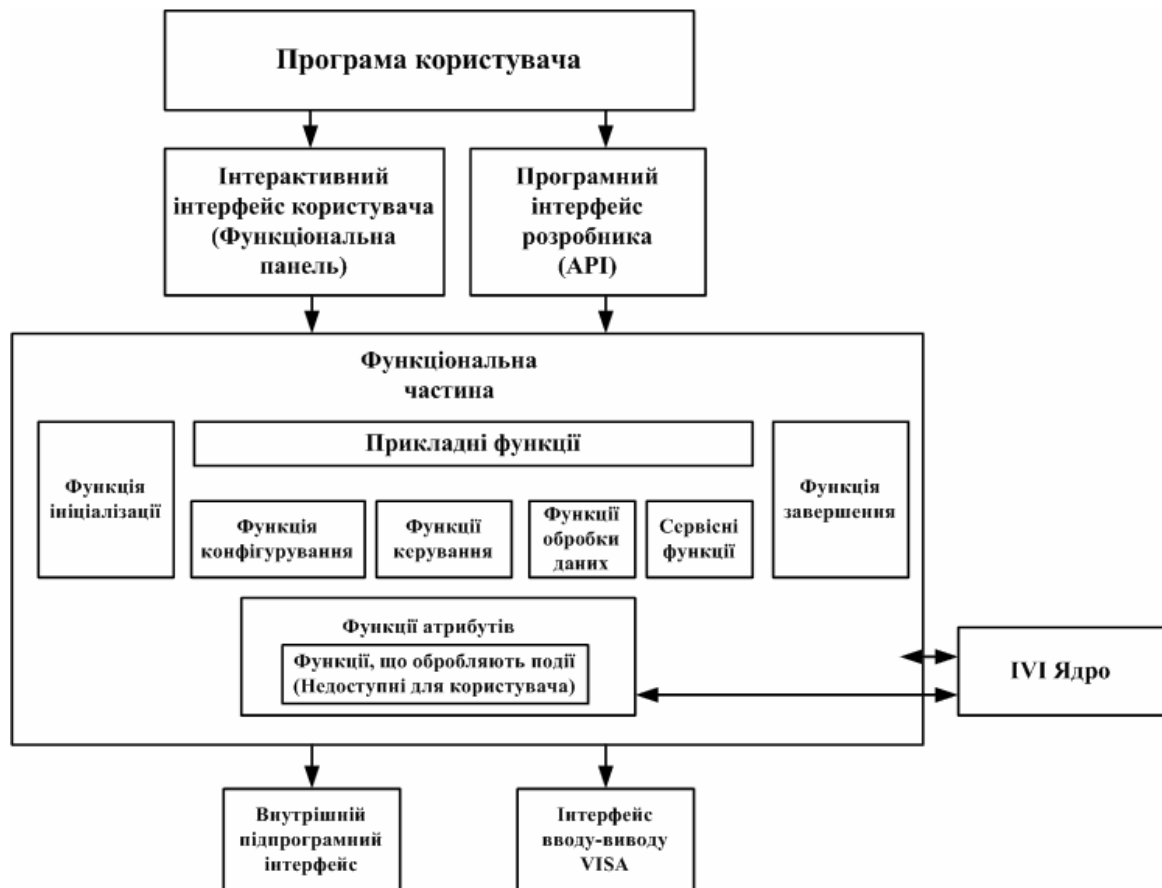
Програма користувача

Інтерактивний інтерфейс користувача (Функціональна панель)

Програмний інтерфейс розробника (API)

Функціональна частина

Прикладні функції

Функція ініціалізації

Функція конфігурування

Функції керування

Функції обробки даних

Сервісні функції

Функція завершення

Функції атрибутів

Функції, що обробляють події (Недоступні для користувача)

IVI Ядро

Внутрішній підпрограмний інтерфейс

Інтерфейс вводу-виводу VISA